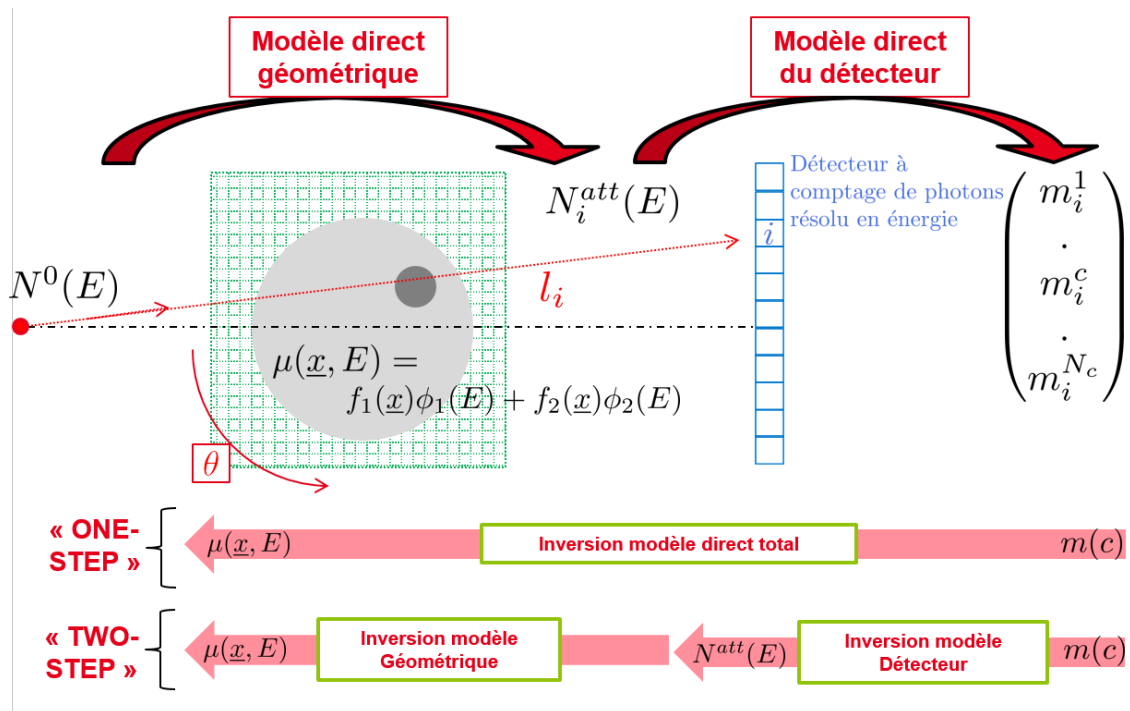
Modèle direct géométrique

Modèle direct du détecteur

$N_i^{att}(E)$

Détecteur à comptage de photons résolu en énergie

$i$

$\begin{pmatrix} m_i^1 \\ . \\ m_i^c \\ . \\ m_i^{N_c} \end{pmatrix}$

$N^0(E)$

$l_i$

$\mu(\underline{x}, E) = f_1(\underline{x})\phi_1(E) + f_2(\underline{x})\phi_2(E)$

$\theta$

« ONE-STEP »

$\mu(\underline{x}, E)$

Inversion modèle direct total

$m(c)$

« TWO-STEP »

$\mu(\underline{x}, E)$

Inversion modèle Géométrique

$N^{att}(E)$

Inversion modèle Détecteur

$m(c)$